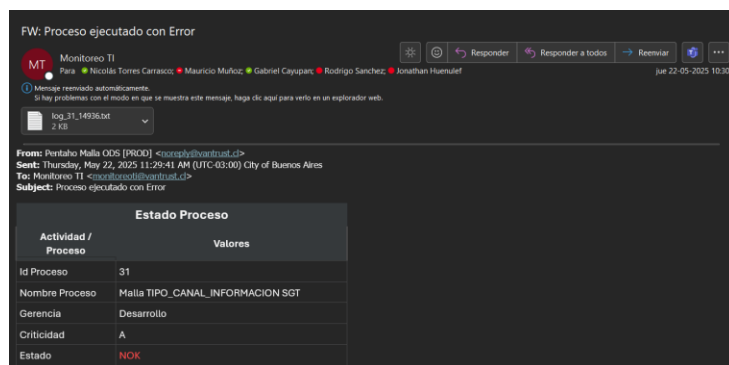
FW: Proceso ejecutado con Error

MT Monitoreo TI
Para Nicolás Torres Carrasco; Mauricio Muñoz; Gabriel Cayupan; Rodrigo Sanchez; Jonathan Huenulef

Responder Responder a todos Reenviar ...
jue 22-05-2025 10:30

Mensaje reenviado automáticamente.
Si hay problemas con el modo en que se muestra este mensaje, haga clic aquí para verlo en un explorador web.

log_31_14936.txt
2 KB

**From:** Pentaho Malla ODS [PROD] <noreply@vantrust.cl>
**Sent:** Thursday, May 22, 2025 11:29:41 AM (UTC-03:00) City of Buenos Aires
**To:** Monitoreo TI <monitoreoti@vantrust.cl>
**Subject:** Proceso ejecutado con Error

Estado Proceso

| Actividad / Proceso | Valores |
|---|---|
| Id Proceso | 31 |
| Nombre Proceso | Malla TIPO_CANAL_INFORMACION SGT |
| Gerencia | Desarrollo |
| Criticidad | A |
| Estado | NOK |